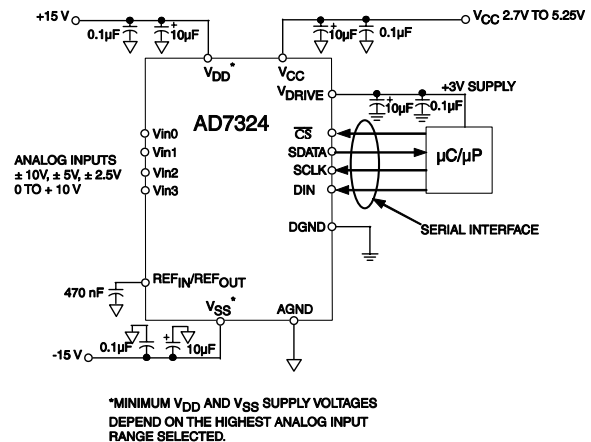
+15 V

0.1µF

+

10µF

$V_{DD}$*

$V_{CC}$

+

10µF

0.1µF

$V_{CC}$ 2.7V TO 5.25V

$V_{DRIVE}$

+3V SUPPLY

+

10µF

0.1µF

AD7324

$\overline{CS}$

SDATA

SCLK

DIN

µC/µP

ANALOG INPUTS
± 10V, ± 5V, ± 2.5V
0 TO + 10 V

Vin0

Vin1

Vin2

Vin3

DGND

SERIAL INTERFACE

470 nF

$REF_{IN}/REF_{OUT}$

$V_{SS}$*

AGND

-15 V

0.1µF

+

10µF

*MINIMUM $V_{DD}$ AND $V_{SS}$ SUPPLY VOLTAGES DEPEND ON THE HIGHEST ANALOG INPUT RANGE SELECTED.